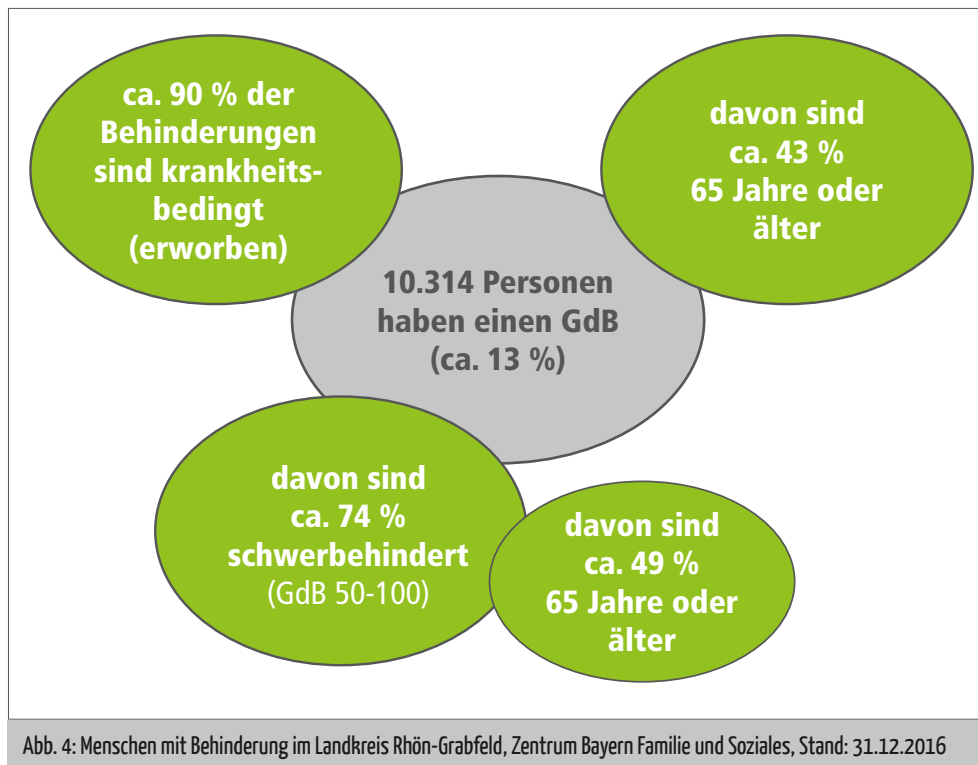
ca. 90 % der Behinderungen sind krankheitsbedingt (erworben)

davon sind ca. 43 % 65 Jahre oder älter

10.314 Personen haben einen GdB (ca. 13 %)

davon sind ca. 74 % schwerbehindert (GdB 50-100)

davon sind ca. 49 % 65 Jahre oder älter

Abb. 4: Menschen mit Behinderung im Landkreis Rhön-Grabfeld, Zentrum Bayern Familie und Soziales, Stand: 31.12.2016